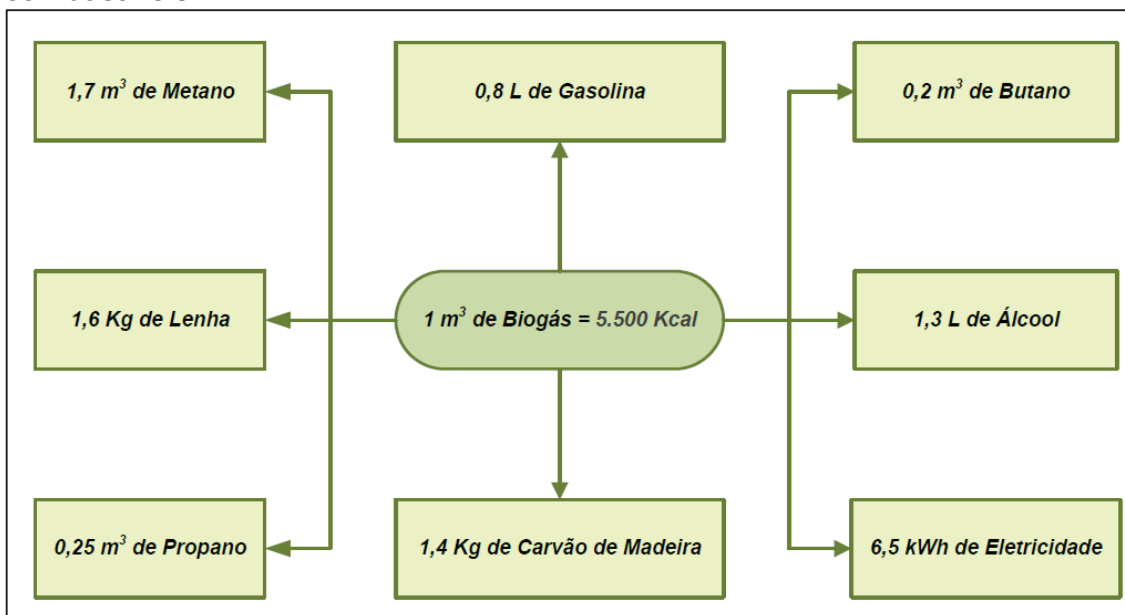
1,7 $m^3$ de Metano

0,8 L de Gasolina

0,2 $m^3$ de Butano

1,6 Kg de Lenha

1 $m^3$ de Biogás = 5.500 Kcal

1,3 L de Álcool

0,25 $m^3$ de Propano

1,4 Kg de Carvão de Madeira

6,5 kWh de Eletricidade